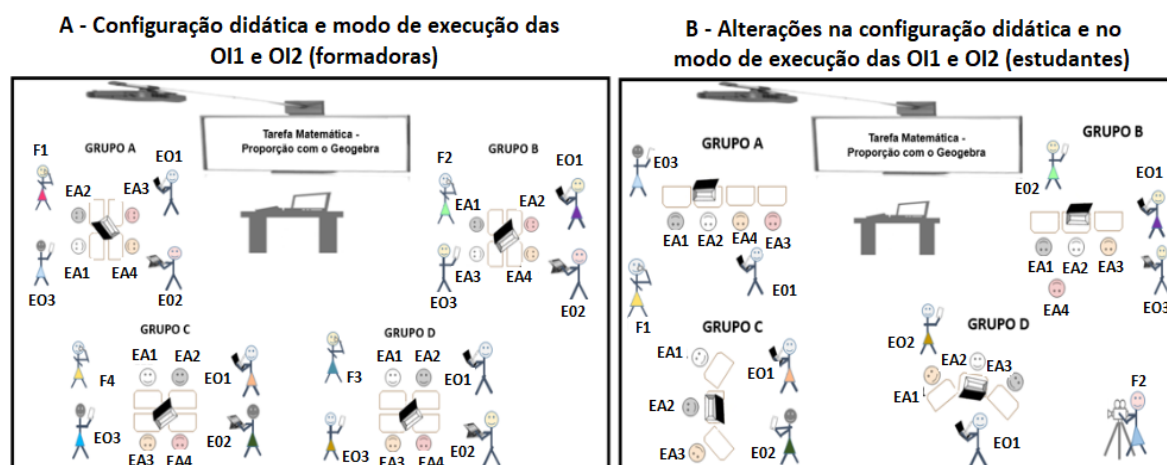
A - Configuração didática e modo de execução das OI1 e OI2 (formadoras)

Tarefa Matemática - Proporção com o Geogebra

F1
GRUPO A
EO1
EA2
EA3
EA1
EA4
EO3
EO2

F2
GRUPO B
EO1
EA1
EA2
EA3
EA4
EO3
EO2

GRUPO C
EA1
EA2
F4
EO1
EO3
EO2
EA3
EA4

GRUPO D
EA1
EA2
F3
EO1
EO3
EA3
EA4
EO2

B - Alterações na configuração didática e no modo de execução das OI1 e OI2 (estudantes)

Tarefa Matemática - Proporção com o Geogebra

EO3
GRUPO A
EA1
EA2
EA4
EA3
EO1
F1

GRUPO B
EO2
EO1
EA1
EA2
EA3
EA4
EO3

GRUPO C
EA1
EO1
EA2
EA3
EO2

EO2
GRUPO D
EA2
EA3
EA1
EO1

F2